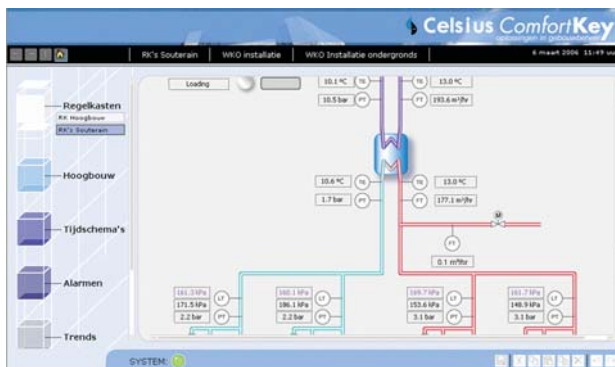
Celsius ComfortKey
oplossingen in gebouwbeheer

RK's Souterain | WKO installatie | WKO Installatie ondergronds

6 maart 2006 11:49 uur

Regelkasten
RK Hoogbouw
RK's Souterain

Hoogbouw

Tijdschema's

Alarmen

Trends

Loading

10.1 ºC TE
10.5 bar PT
TE 13.0 ºC
FT 193.6 m³/hr

10.6 ºC TE
1.7 bar PT
TE 13.0 ºC
FT 177.1 m³/hr

M

FT
0.1 m³/hr

161.3 kPa
171.5 kPa LT
2.2 bar PT

160.1 kPa
186.1 kPa LT
2.2 bar PT

169.7 kPa
153.6 kPa LT
3.1 bar PT

161.7 kPa
148.9 kPa LT
3.1 bar PT

SYSTEM: